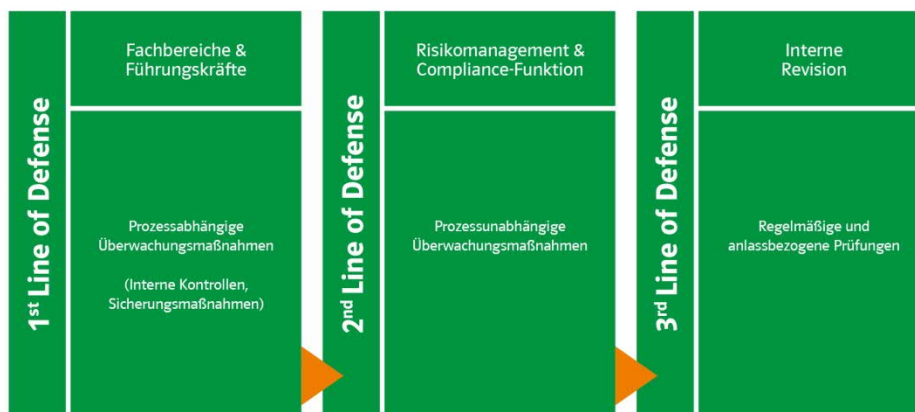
1st Line of Defense

Fachbereiche & Führungskräfte

Prozessabhängige Überwachungsmaßnahmen

(Interne Kontrollen, Sicherungsmaßnahmen)

2nd Line of Defense

Risikomanagement & Compliance-Funktion

Prozessunabhängige Überwachungsmaßnahmen

3rd Line of Defense

Interne Revision

Regelmäßige und anlassbezogene Prüfungen